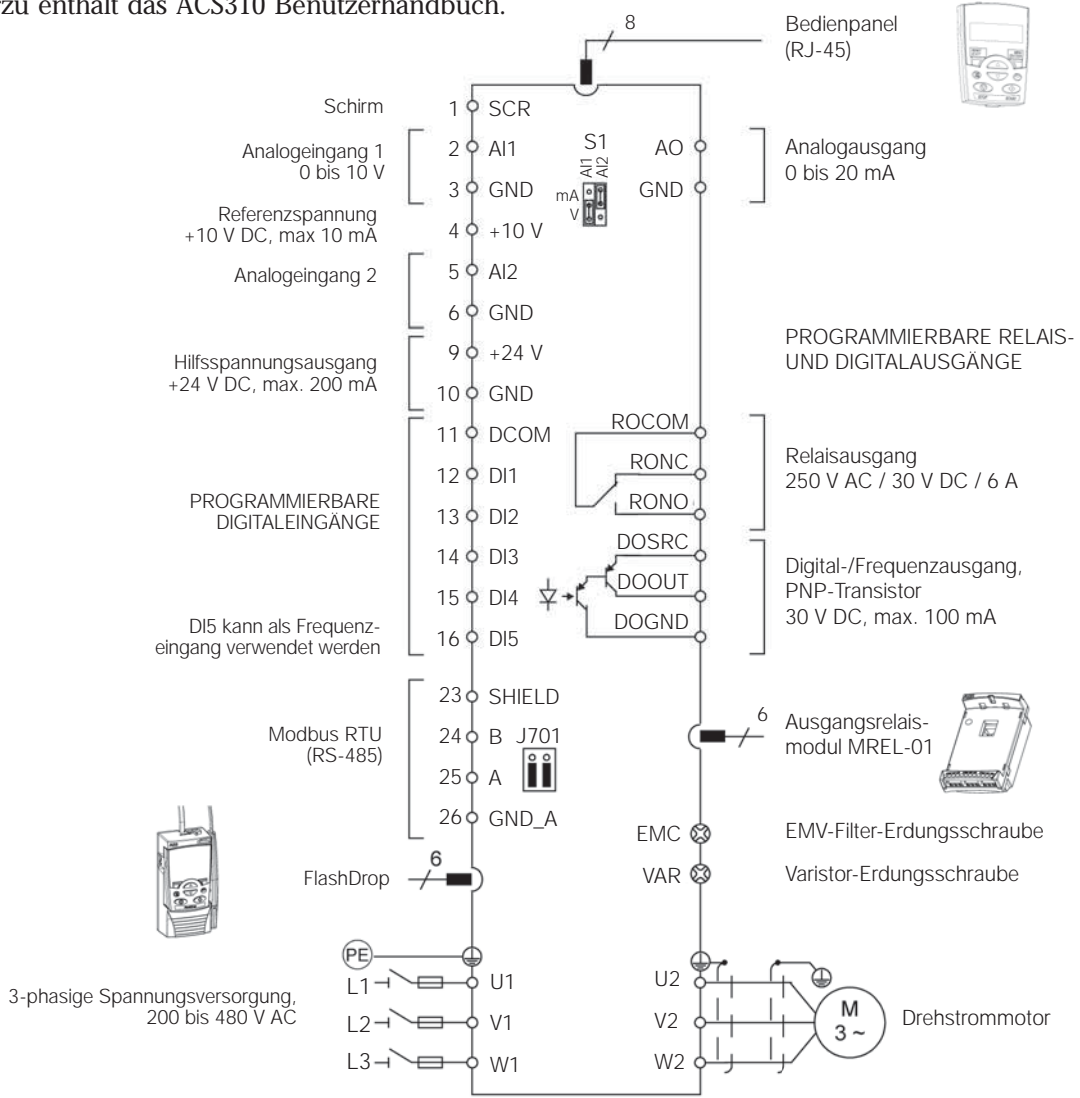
zu enthält das ACS310 Benutzerhandbuch.

8
Bedienpanel (RJ-45)

Schirm
1 SCR
Analogeingang 1 0 bis 10 V
2 AI1
3 GND
S1
AI1 AI2
mA
V
AO
GND
Analogausgang 0 bis 20 mA
Referenzspannung +10 V DC, max 10 mA
4 +10 V
Analogeingang 2
5 AI2
6 GND
PROGRAMMIERBARE RELAIS- UND DIGITALAUSGÄNGE
Hilfsspannungsausgang +24 V DC, max. 200 mA
9 +24 V
10 GND
11 DCOM
ROCOM
RONC
RONO
Relaisausgang 250 V AC / 30 V DC / 6 A
12 DI1
PROGRAMMIERBARE DIGITALEINGÄNGE
13 DI2
14 DI3
DOSRC
DOOUT
DOGND
Digital-/Frequenzausgang, PNP-Transistor 30 V DC, max. 100 mA
15 DI4
DI5 kann als Frequenzeingang verwendet werden
16 DI5
23 SHIELD
Modbus RTU (RS-485)
24 B
J701
25 A
26 GND_A
6
Ausgangsrelaismodul MREL-01
EMC
EMV-Filter-Erdungsschraube
FlashDrop
6
VAR
Varistor-Erdungsschraube
PE
3-phasige Spannungsversorgung, 200 bis 480 V AC
L1
U1
L2
V1
L3
W1
U2
V2
W2
M 3 ~
Drehstrommotor